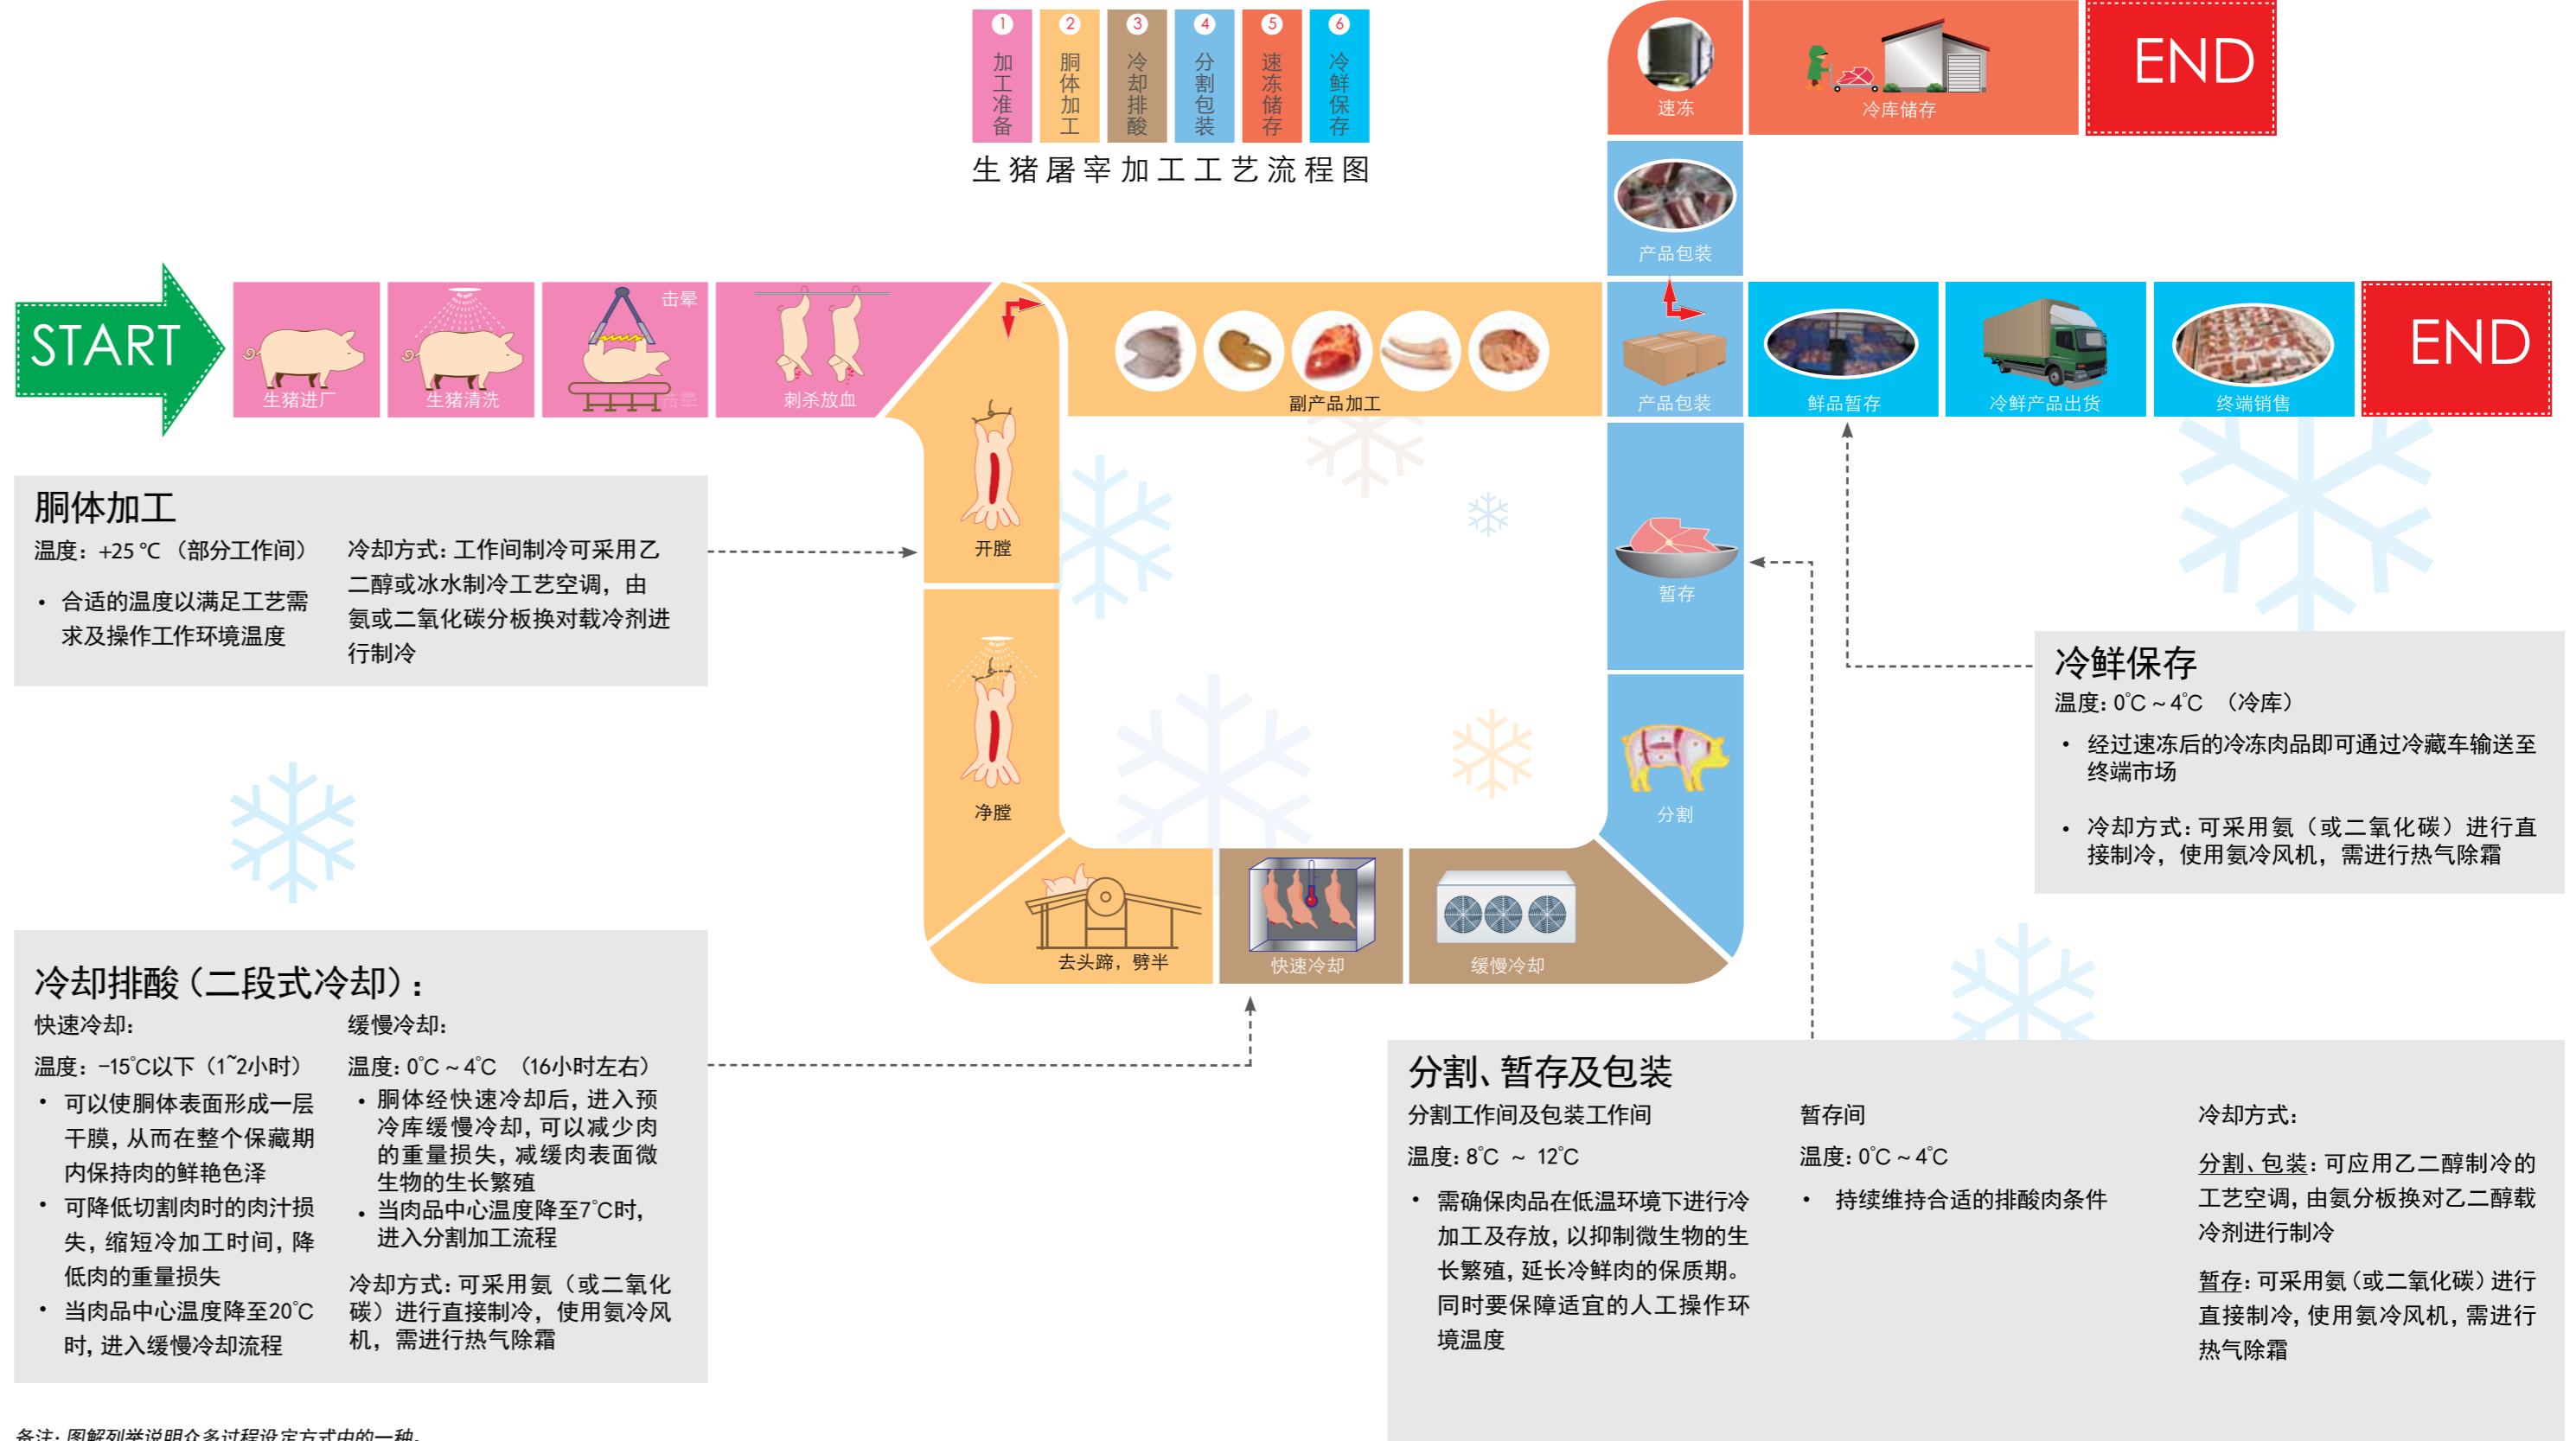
1 加工准备
2 胴体加工
3 冷却排酸
4 分割包装
5 速冻储存
6 冷鲜保存

生猪屠宰加工工艺流程图

速冻
冷库储存
END

产品包装

START
生猪进厂
生猪清洗
击晕
击晕
刺杀放血
副产品加工
产品包装
鲜品暂存
冷鲜产品出货
终端销售
END

胴体加工
温度：+25 °C （部分工作间）
• 合适的温度以满足工艺需求及操作工作环境温度
冷却方式：工作间制冷可采用乙二醇或冰水制冷工艺空调，由氨或二氧化碳分板换对载冷剂进行制冷

开膛
暂存
净膛
分割

冷鲜保存
温度：0°C ~ 4°C （冷库）
• 经过速冻后的冷冻肉品即可通过冷藏车输送至终端市场
• 冷却方式：可采用氨（或二氧化碳）进行直接制冷，使用氨冷风机，需进行热气除霜

去头蹄，劈半
快速冷却
缓慢冷却

冷却排酸（二段式冷却）：
快速冷却：
温度：−15°C以下（1~2小时）
• 可以使胴体表面形成一层干膜，从而在整个保藏期内保持肉的鲜艳色泽
• 可降低切割肉时的肉汁损失，缩短冷加工时间，降低肉的重量损失
• 当肉品中心温度降至20°C时，进入缓慢冷却流程
缓慢冷却：
温度：0°C ~ 4°C （16小时左右）
• 胴体经快速冷却后，进入预冷库缓慢冷却，可以减少肉的重量损失，减缓肉表面微生物的生长繁殖
• 当肉品中心温度降至7°C时，进入分割加工流程
冷却方式：可采用氨（或二氧化碳）进行直接制冷，使用氨冷风机，需进行热气除霜

分割、暂存及包装
分割工作间及包装工作间
温度：8°C ~ 12°C
• 需确保肉品在低温环境下进行冷加工及存放，以抑制微生物的生长繁殖，延长冷鲜肉的保质期。同时要保障适宜的人工操作环境温度
暂存间
温度：0°C ~ 4°C
• 持续维持合适的排酸肉条件
冷却方式：
分割、包装：可应用乙二醇制冷的工艺空调，由氨分板换对乙二醇载冷剂进行制冷
暂存：可采用氨（或二氧化碳）进行直接制冷，使用氨冷风机，需进行热气除霜

备注：图解列举说明众多过程设定方式中的一种。